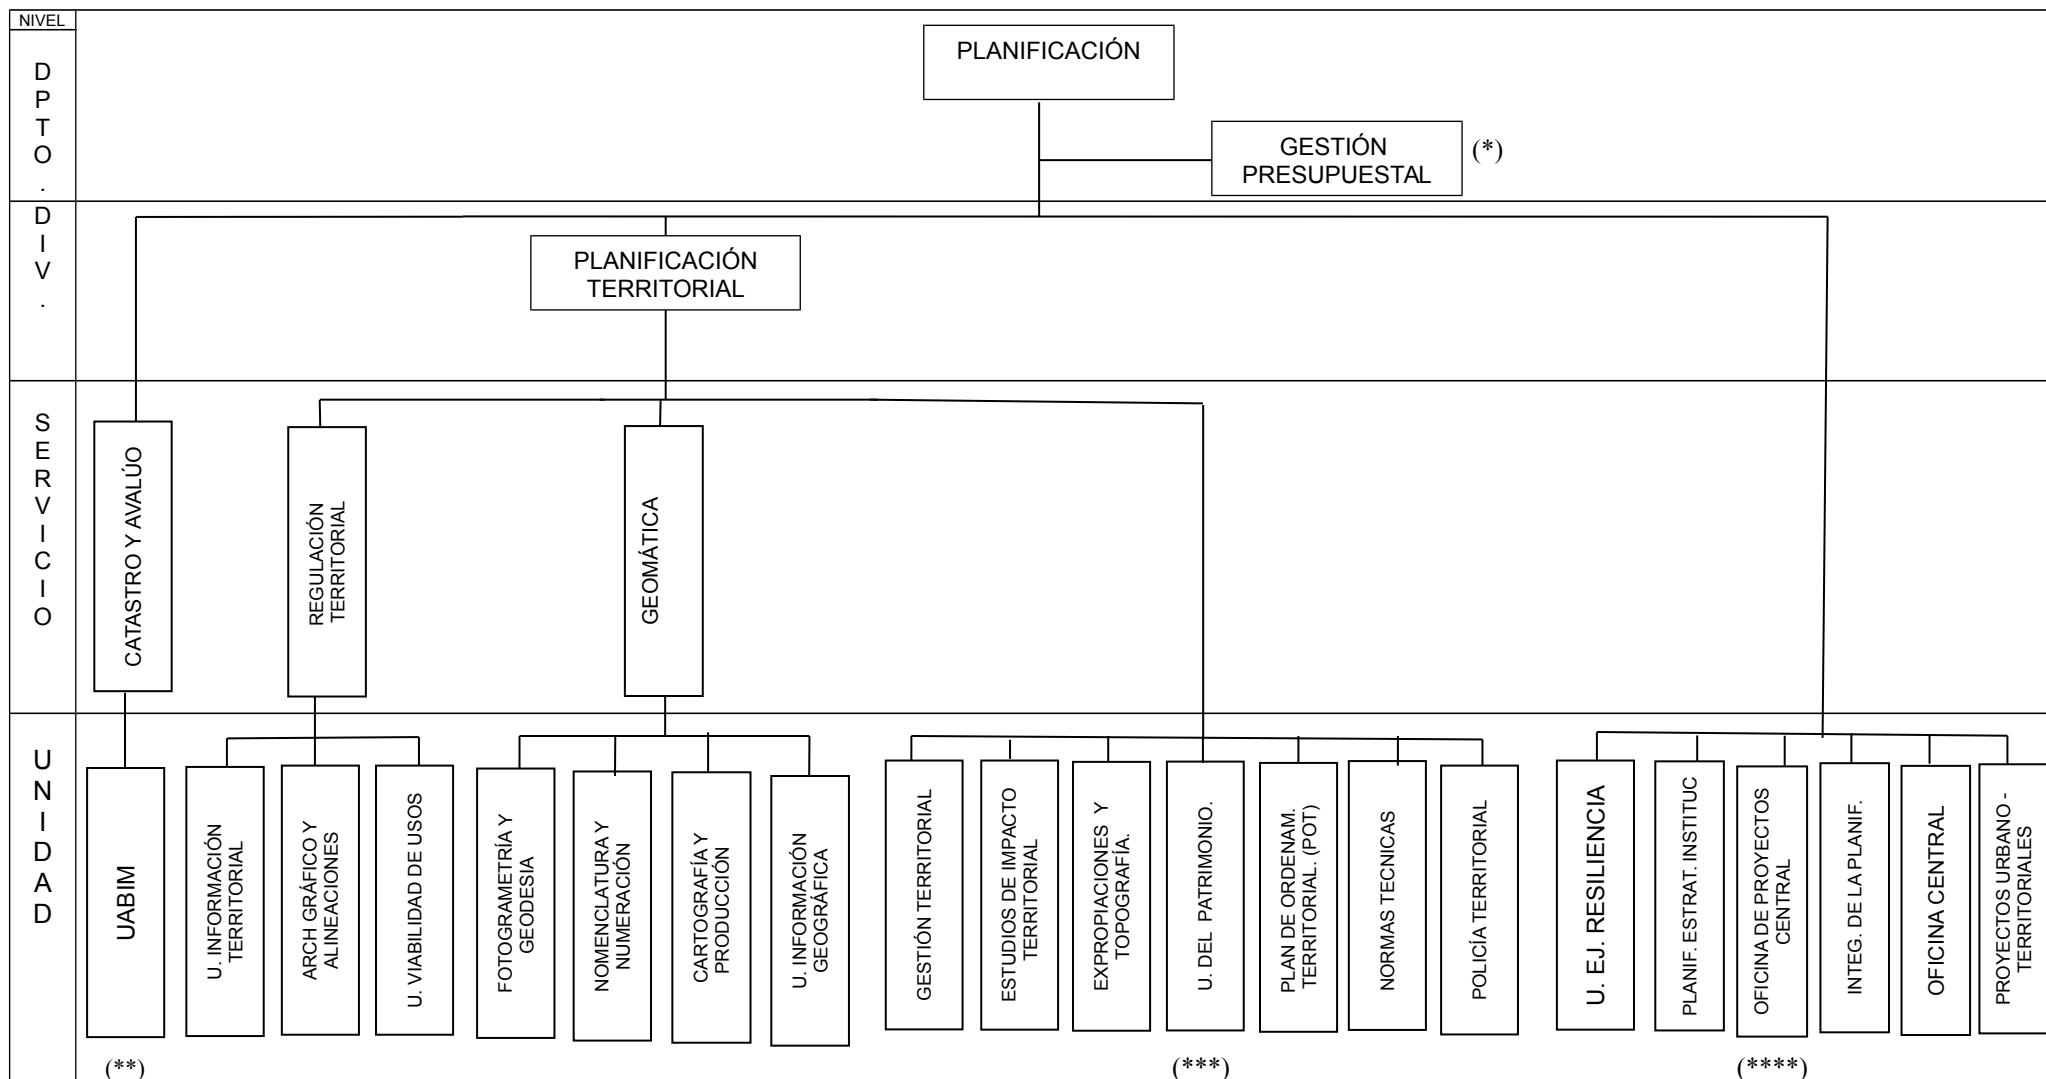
NIVEL

DPTO.

PLANIFICACIÓN

GESTIÓN PRESUPUESTAL (*)

DIV.

PLANIFICACIÓN TERRITORIAL

SERVICIO

CATASTRO Y AVALÚO

REGULACIÓN TERRITORIAL

GEOMÁTICA

UNIDAD

UABIM

U. INFORMACIÓN TERRITORIAL

ARCH GRÁFICO Y ALINEACIONES

U. VIABILIDAD DE USOS

FOTOGRAMETRÍA Y GEODESIA

NOMENCLATURA Y NUMERACIÓN

CARTOGRAFÍA Y PRODUCCIÓN

U. INFORMACIÓN GEOGRÁFICA

GESTIÓN TERRITORIAL

ESTUDIOS DE IMPACTO TERRITORIAL

EXPROPIACIONES Y TOPOGRAFÍA.

U. DEL PATRIMONIO.

PLAN DE ORDENAM. TERRITORIAL. (POT)

NORMAS TECNICAS

POLICÍA TERRITORIAL

U. EJ. RESILIENCIA

PLANIF. ESTRAT. INSTITUC

OFICINA DE PROYECTOS CENTRAL

INTEG. DE LA PLANIF.

OFICINA CENTRAL

PROYECTOS URBANO - TERRITORIALES

(**)

(***)

(****)